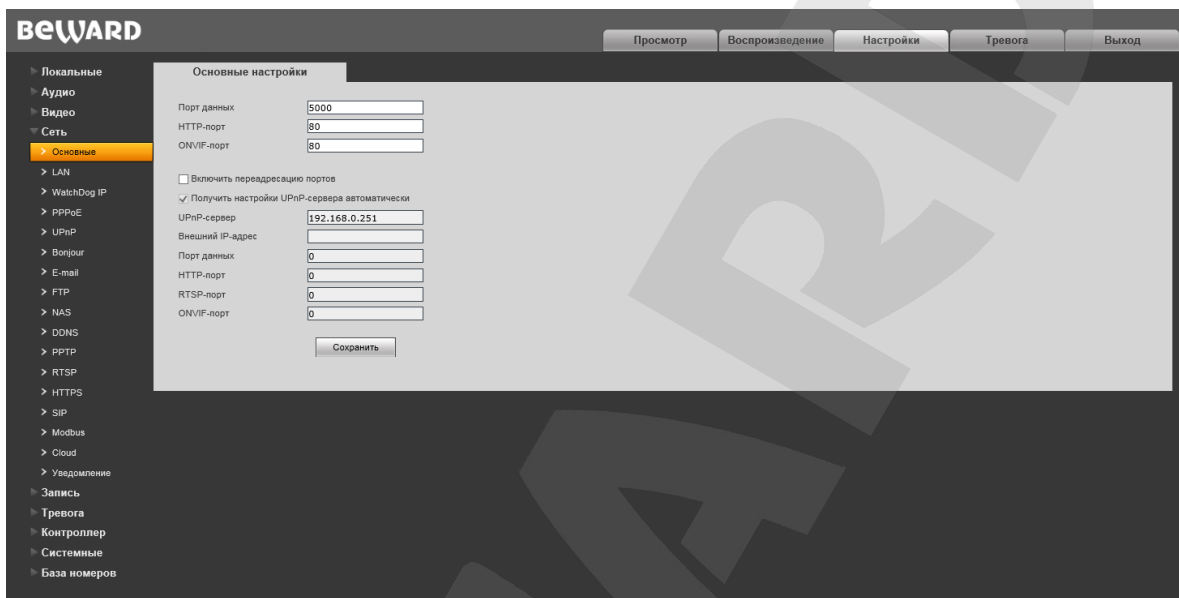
BeWARD

Просмотр Воспроизведение Настройки Тревога Выход

Локальные
Аудио
Видео
Сеть
Основные
LAN
WatchDog IP
PPPoE
UPnP
Bonjour
E-mail
FTP
NAS
DDNS
PPTP
RTSP
HTTPS
SIP
Modbus
Cloud
Уведомление
Запись
Тревога
Контроллер
Системные
База номеров

Основные настройки

Порт данных 5000
HTTP-порт 80
ONVIF-порт 80

Включить переадресацию портов
Получить настройки UPnP-сервера автоматически
UPnP-сервер 192.168.0.251
Внешний IP-адрес
Порт данных 0
HTTP-порт 0
RTSP-порт 0
ONVIF-порт 0

Сохранить